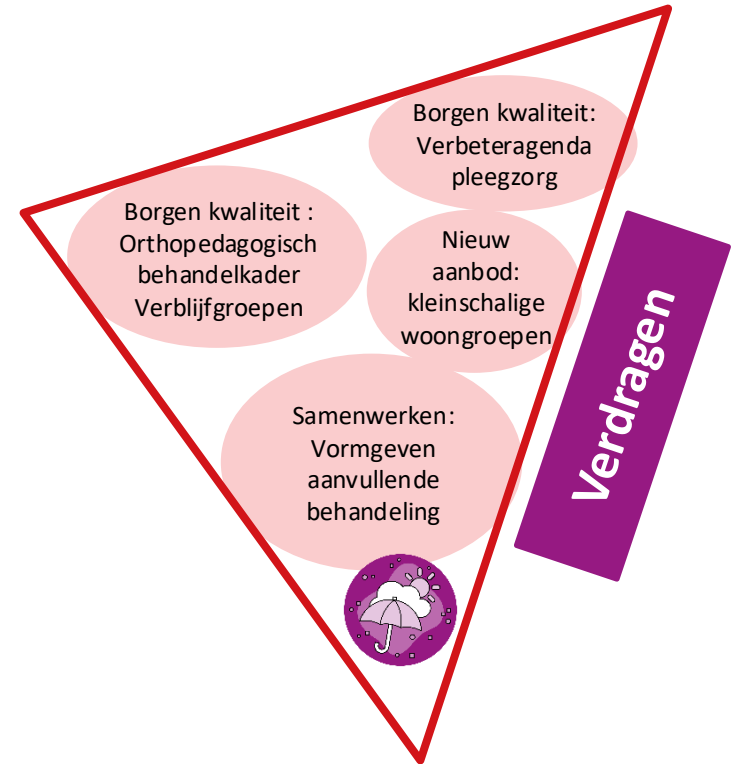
Borgen kwaliteit: Verbeteragenda pleegzorg

Borgen kwaliteit : Orthopedagogisch behandelkader Verblijfgroepen

Nieuw aanbod: kleinschalige woongroepen

Samenwerken: Vormgeven aanvullende behandeling

Verdragen